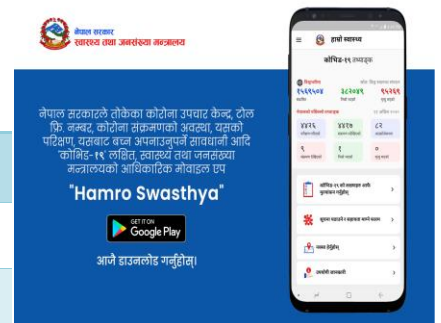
नेपाल सरकार
स्वास्थ्य तथा जनसंख्या मन्त्रालय

नेपाल सरकारले तोकेका कोरोना उपचार केन्द्र, टोल फ्रि नम्बर, कोरोना संक्रमणको अवस्था, यसको परिक्षण, यसबाट बच्न अपनाउनुपर्ने सावधानी आदि कोभिड-१९ लक्षित, स्वास्थ्य तथा जनसंख्या मन्त्रालयको आधिकारिक मोबाइल एप

"Hamro Swasthya"

GET IT ON
Google Play

आजै डाउनलोड गर्नुहोस्।

हाम्रो स्वास्थ्य
कोभिड-१९ डयासबोर्ड
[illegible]
१५६९०४
३८२०३९
९६२६९
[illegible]
४४२६
४४२७
८२
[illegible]
१
१
०
कोभिड-१९ को लक्षणहरू आफ्नो मूल्याङ्कन गर्नुहोस्
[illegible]
नक्सा हेर्नुहोस्
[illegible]